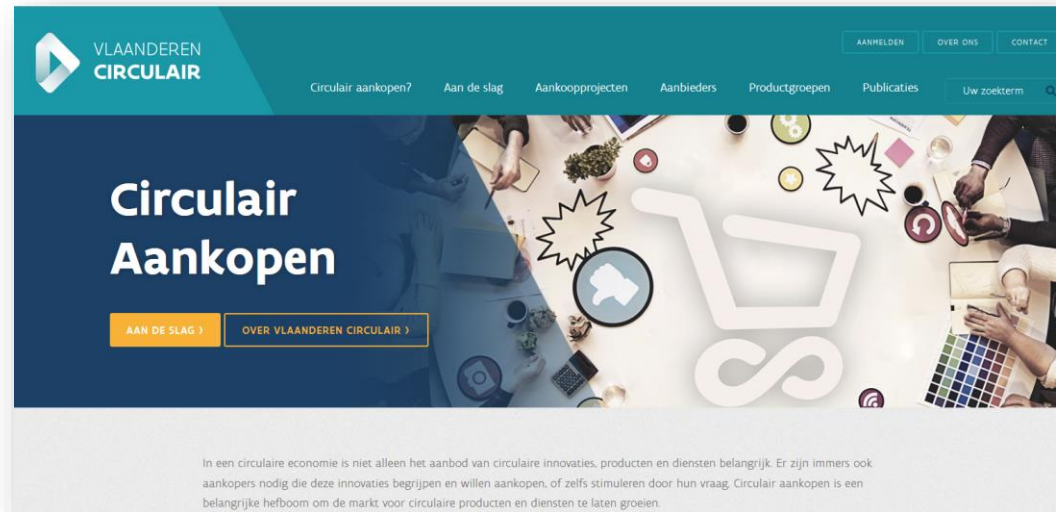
VLAANDEREN
CIRCULAIR

AANMELDEN OVER ONS CONTACT

Circulair aankopen? Aan de slag Aankoopprojecten Aanbieders Productgroepen Publicaties Uw zoekterm

Circulair Aankopen

AAN DE SLAG › OVER VLAANDEREN CIRCULAIR ›

In een circulaire economie is niet alleen het aanbod van circulaire innovaties, producten en diensten belangrijk. Er zijn immers ook aankopers nodig die deze innovaties begrijpen en willen aankopen, of zelfs stimuleren door hun vraag. Circulair aankopen is een belangrijke hefboom om de markt voor circulaire producten en diensten te laten groeien.